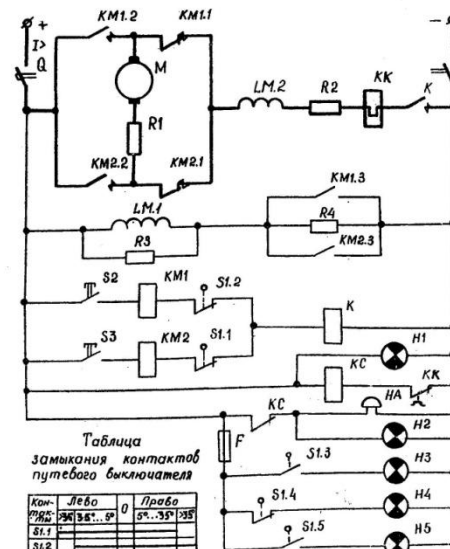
+
I>
Q
KM1.2
KM1.1
M
R1
KM2.2
KM2.1
LM.2
R2
KK
K
KM1.3
LM.1
R4
R3
KM2.3
S2
KM1
S1.2
K
S3
KM2
S1.1
H1
KC
KK
HA
KC
F
H2
S1.3
H3
S1.4
H4
S1.5
H5

Таблица
замыкания контактов
путевого выключателя

| Кон-такты | Лево | | 0 | Право | |
|---|---|---|---|---|---|
| | 35° | 35°...5° | | 5°...35° | 35° |
| S1.1 | | | | | |
| S1.2 | | | | | |